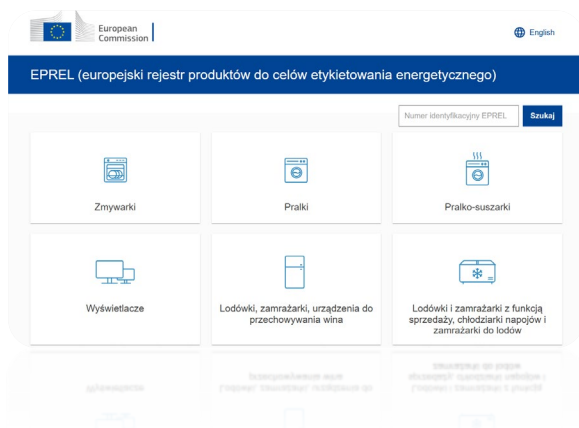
European Commission

English

EPREL (europejski rejestr produktów do celów etykietowania energetycznego)

Numer identyfikacyjny EPREL

Szukaj

Zmywarki

Pralki

Pralko-suszarki

Wyświetlacze

Lodówki, zamrażarki, urządzenia do przechowywania wina

Lodówki i zamrażarki z funkcją sprzedaży, chłodziarki napojów i zamrażarki do lodów